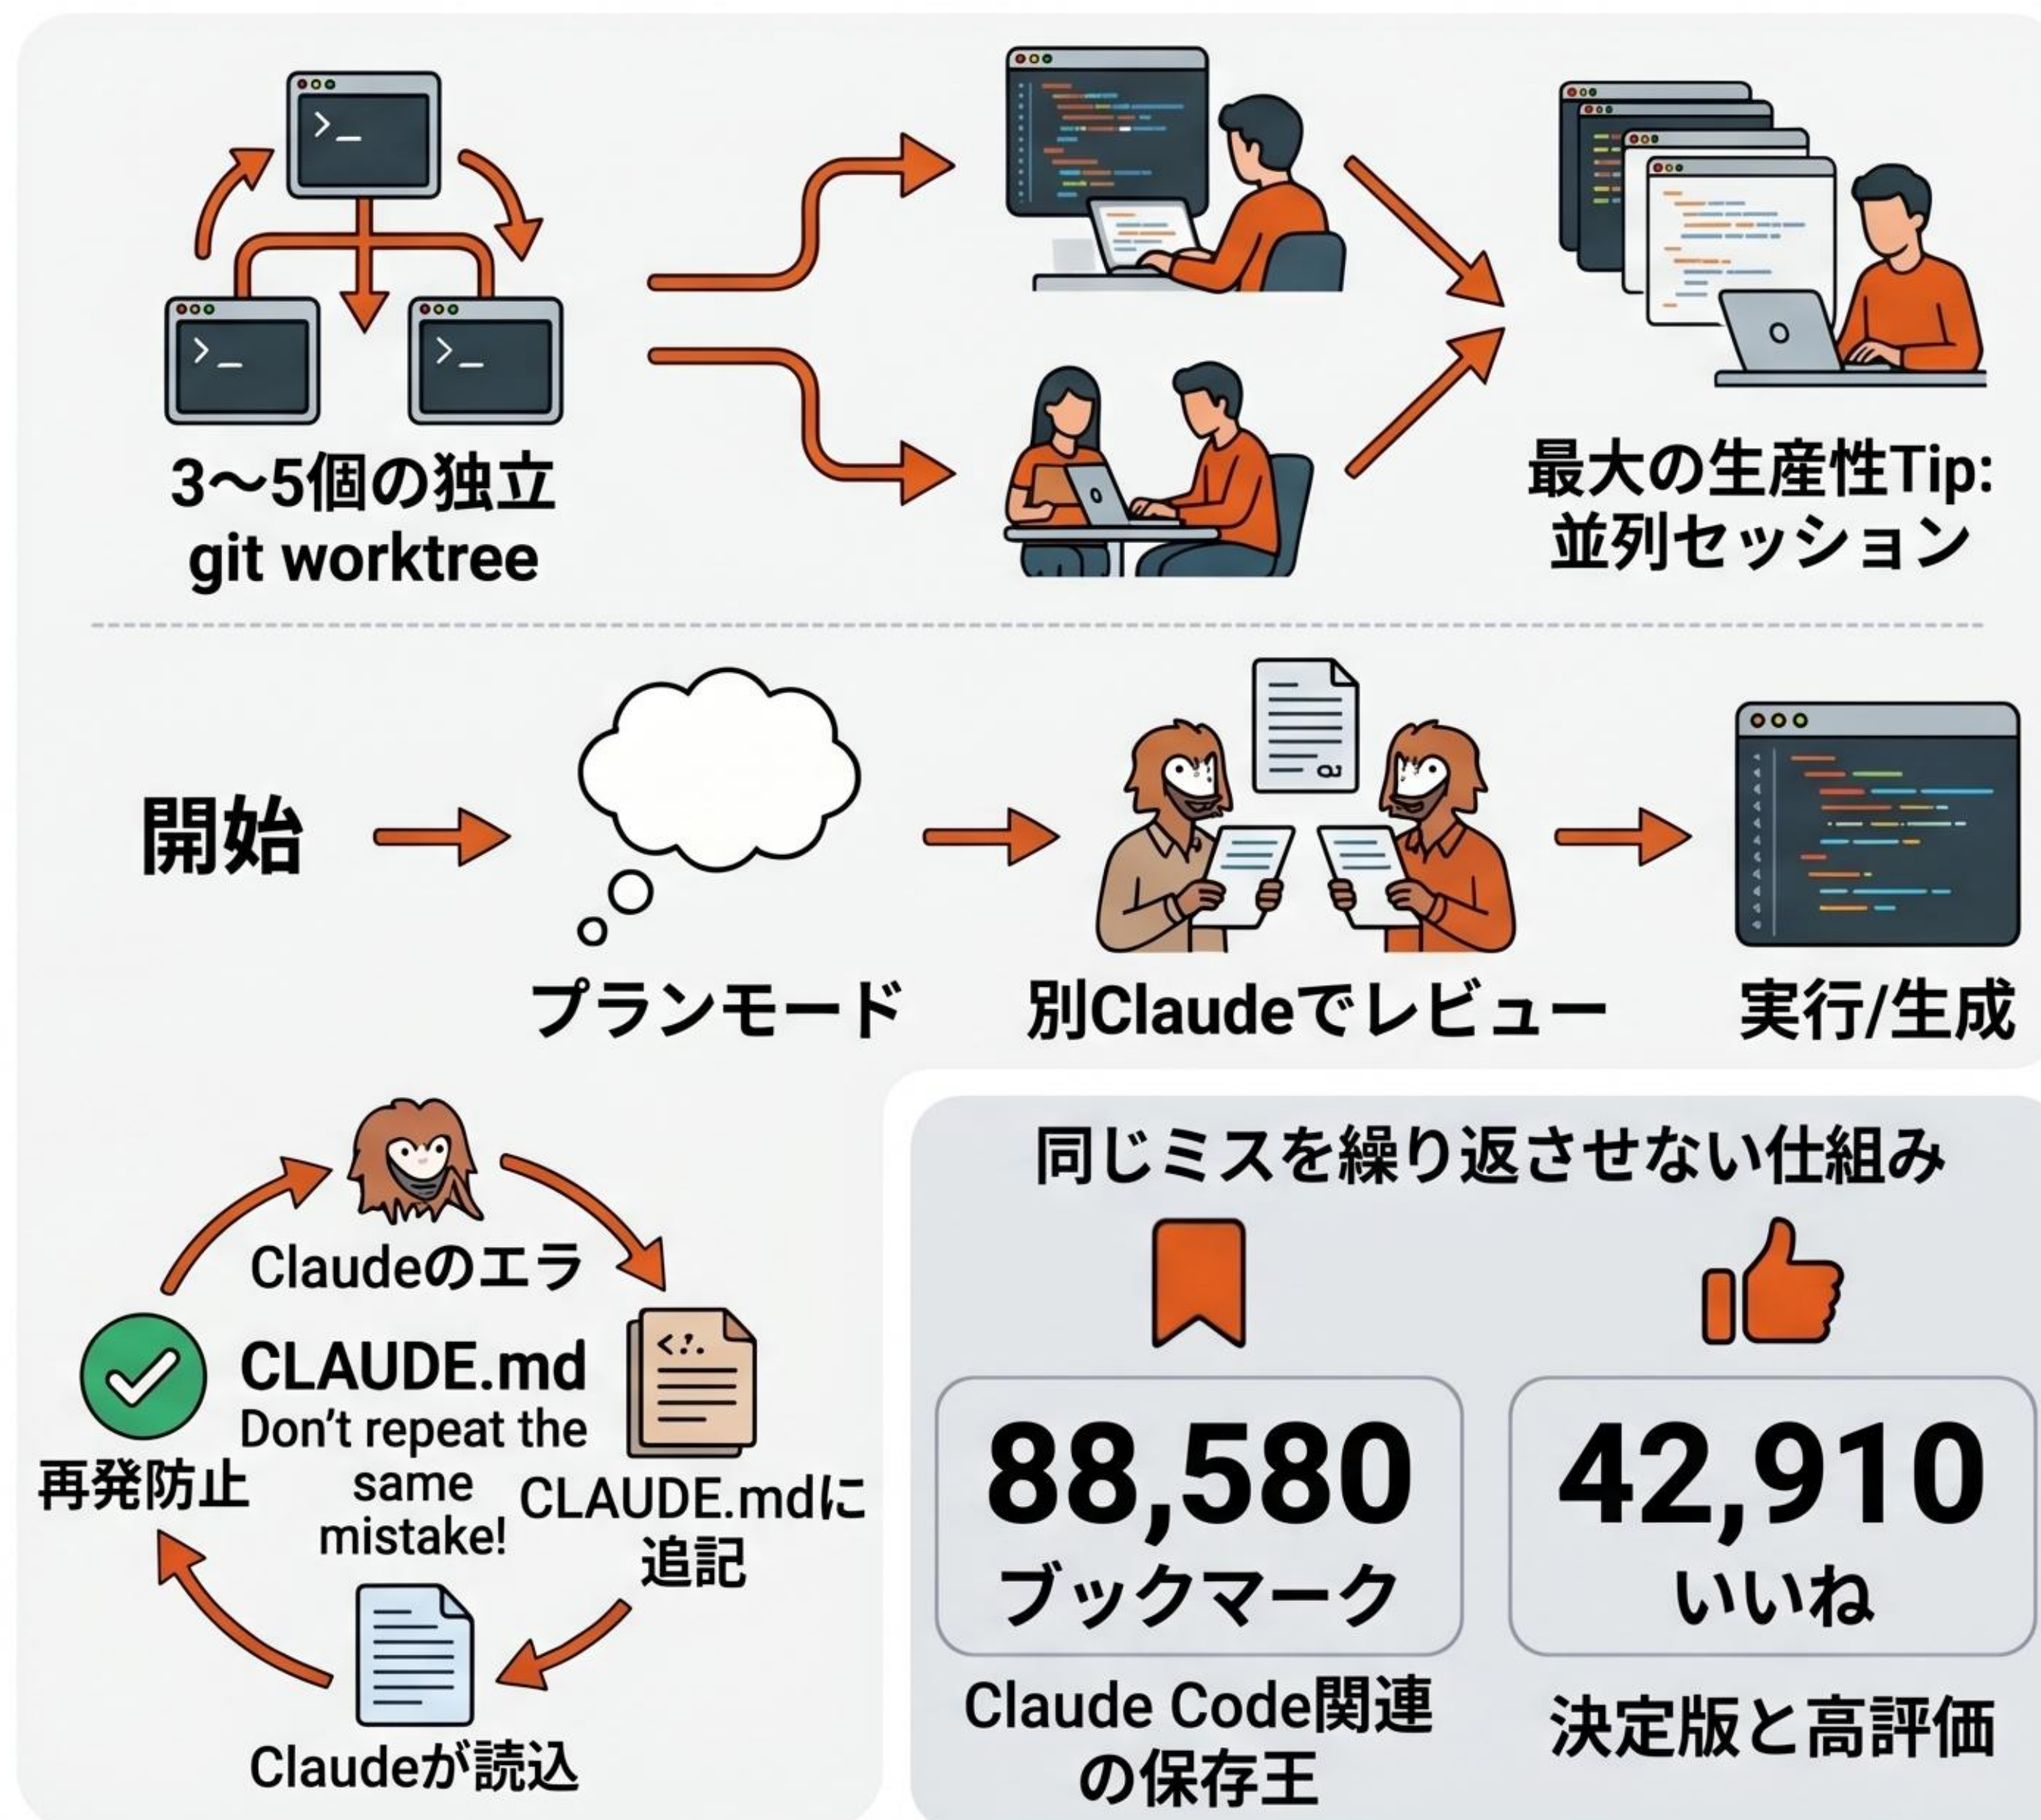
>_

>_

>_

3〜5個の独立
git worktree

最大の生産性Tip:
並列セッション

開始

プランモード

別Claudeでレビュー

実行/生成

Claudeのエラ

CLAUDE.md
Don't repeat the same mistake!

再発防止

CLAUDE.mdに追記

Claudeが読込

同じミスを繰り返させない仕組み

88,580
ブックマーク

Claude Code関連の保存王

42,910
いいね

決定版と高評価